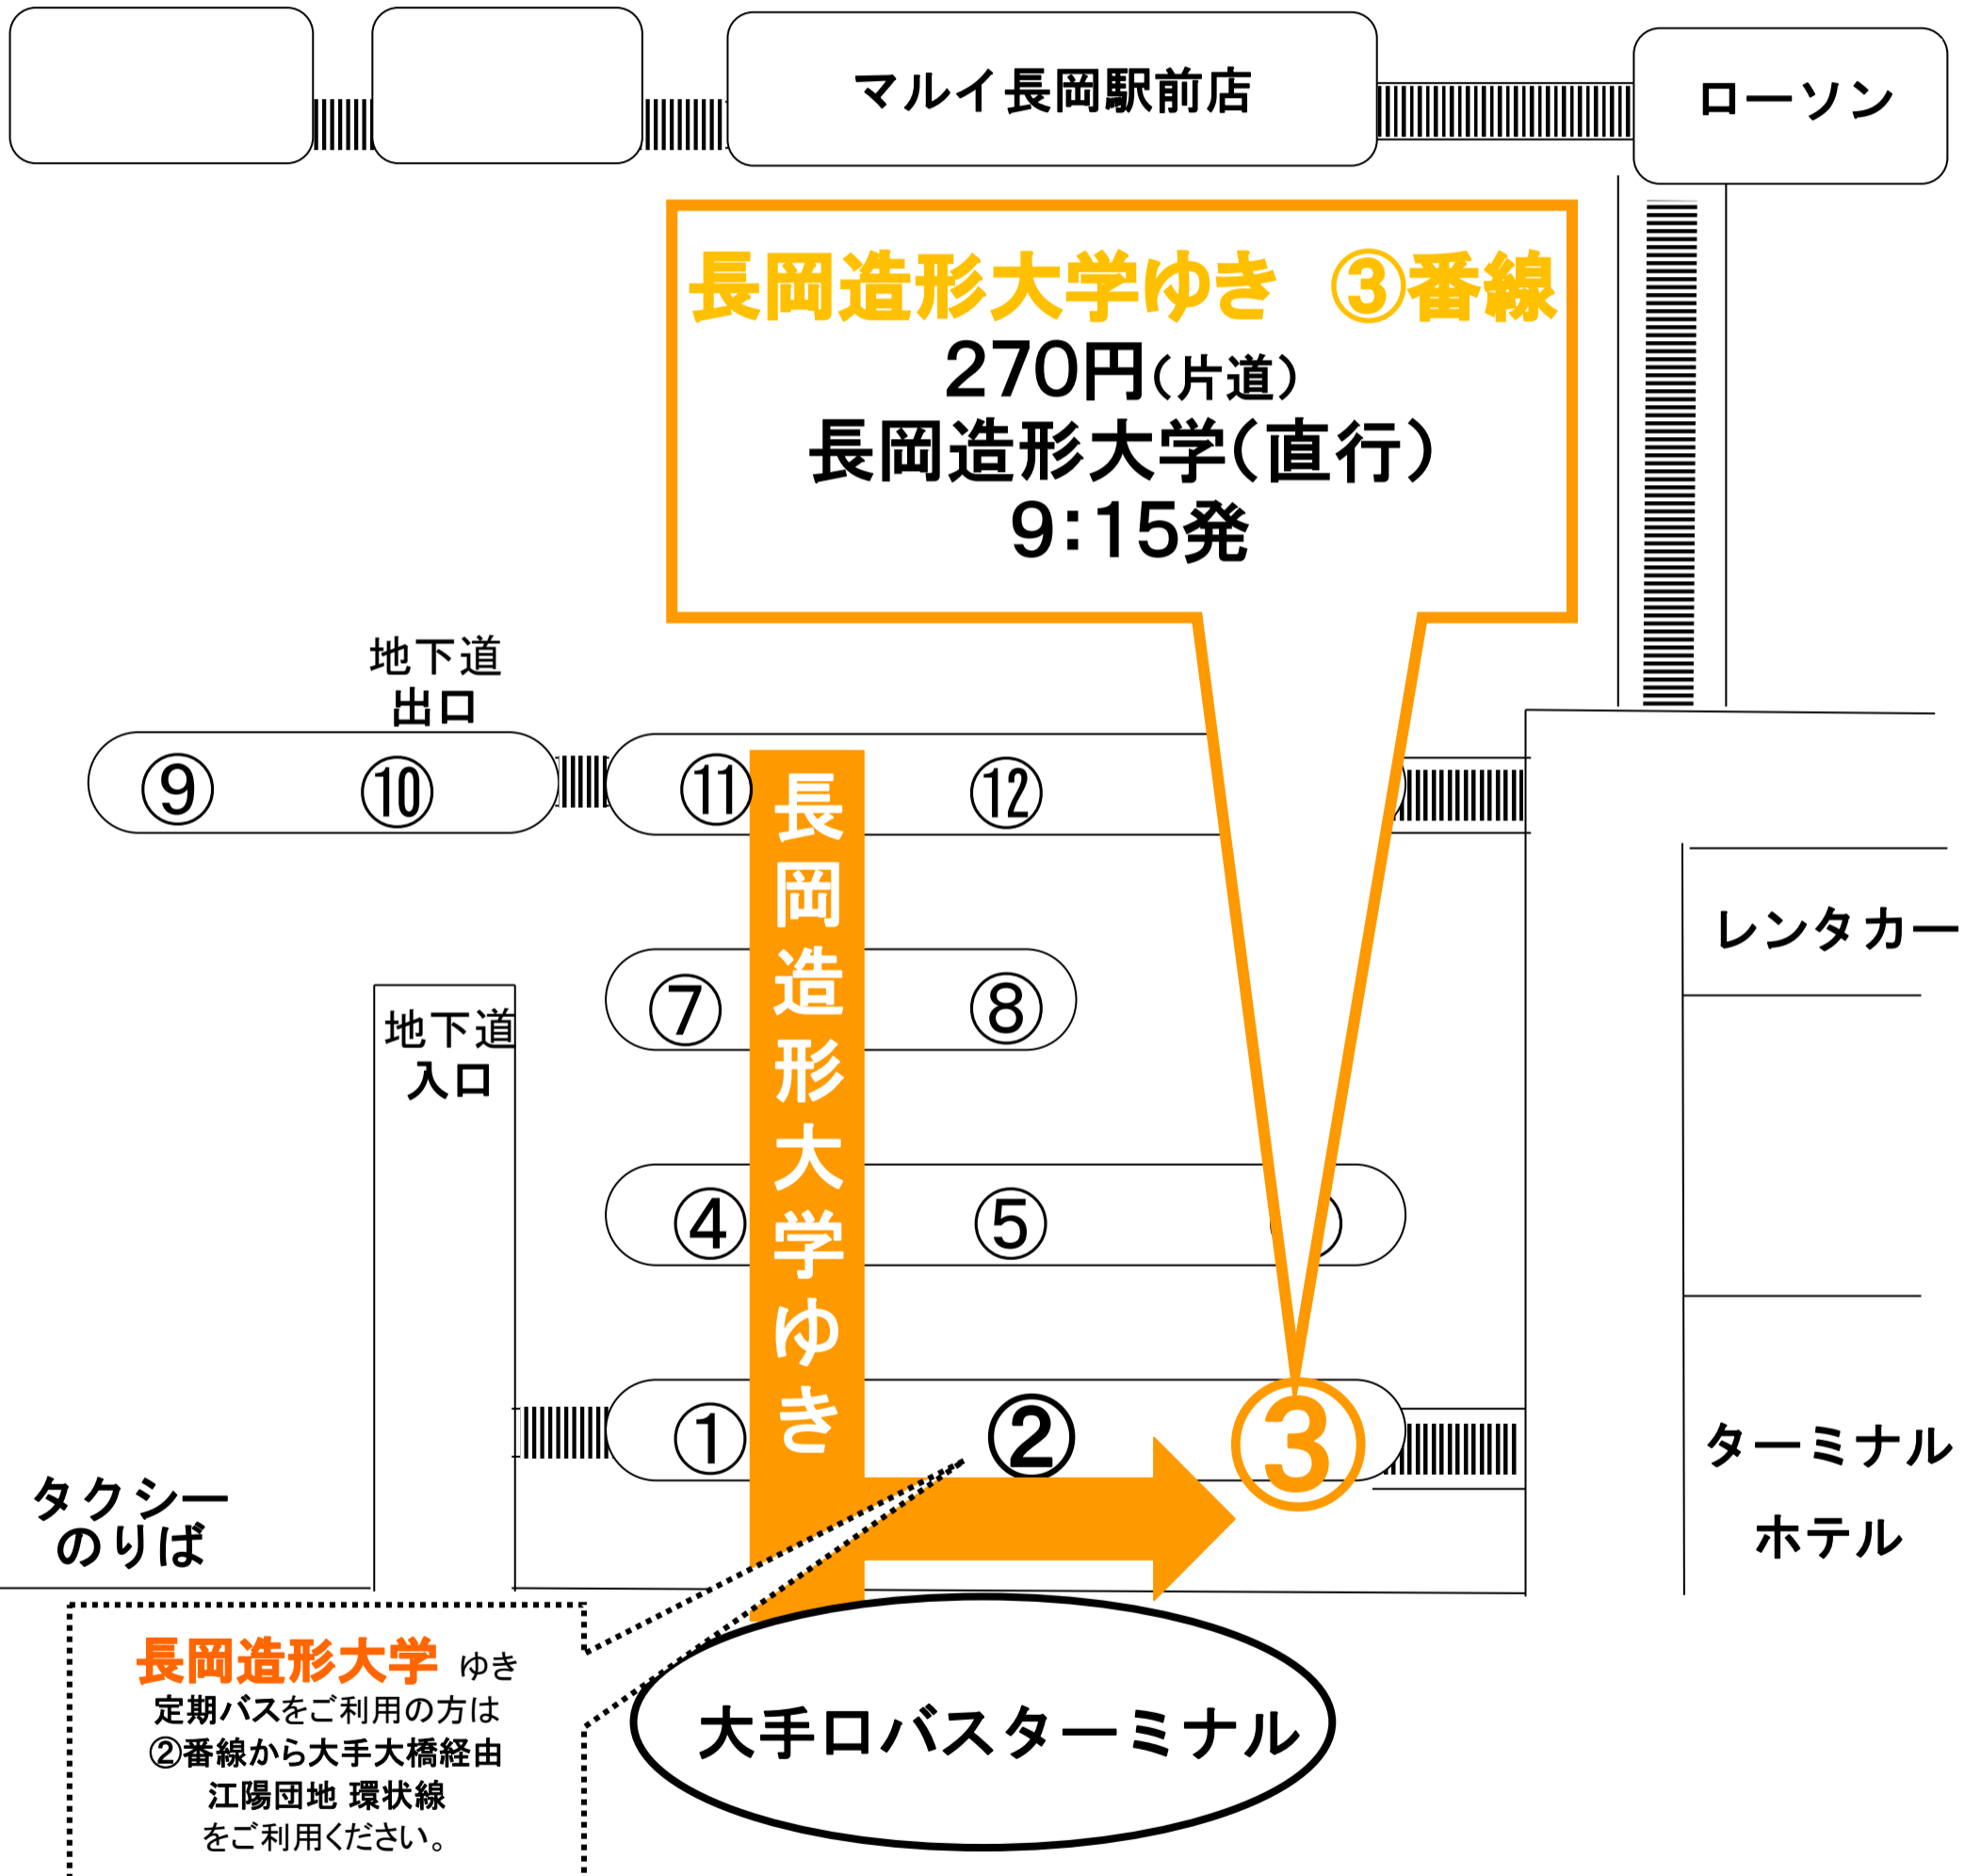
マルイ長岡駅前店

ローソン

長岡造形大学ゆき ③番線
270円(片道)
長岡造形大学(直行)
9:15発

地下道
出口

⑨ ⑩ ⑪ ⑫

長岡造形大学ゆき

レンタカー

地下道
入口

⑦ ⑧

④ ⑤

① ② ③

タクシー
のりば

ターミナル
ホテル

長岡造形大学 ゆき
定期バスをご利用の方は
②番線から大手大橋経由
江陽団地 環状線
をご利用ください。

大手口バスターミナル